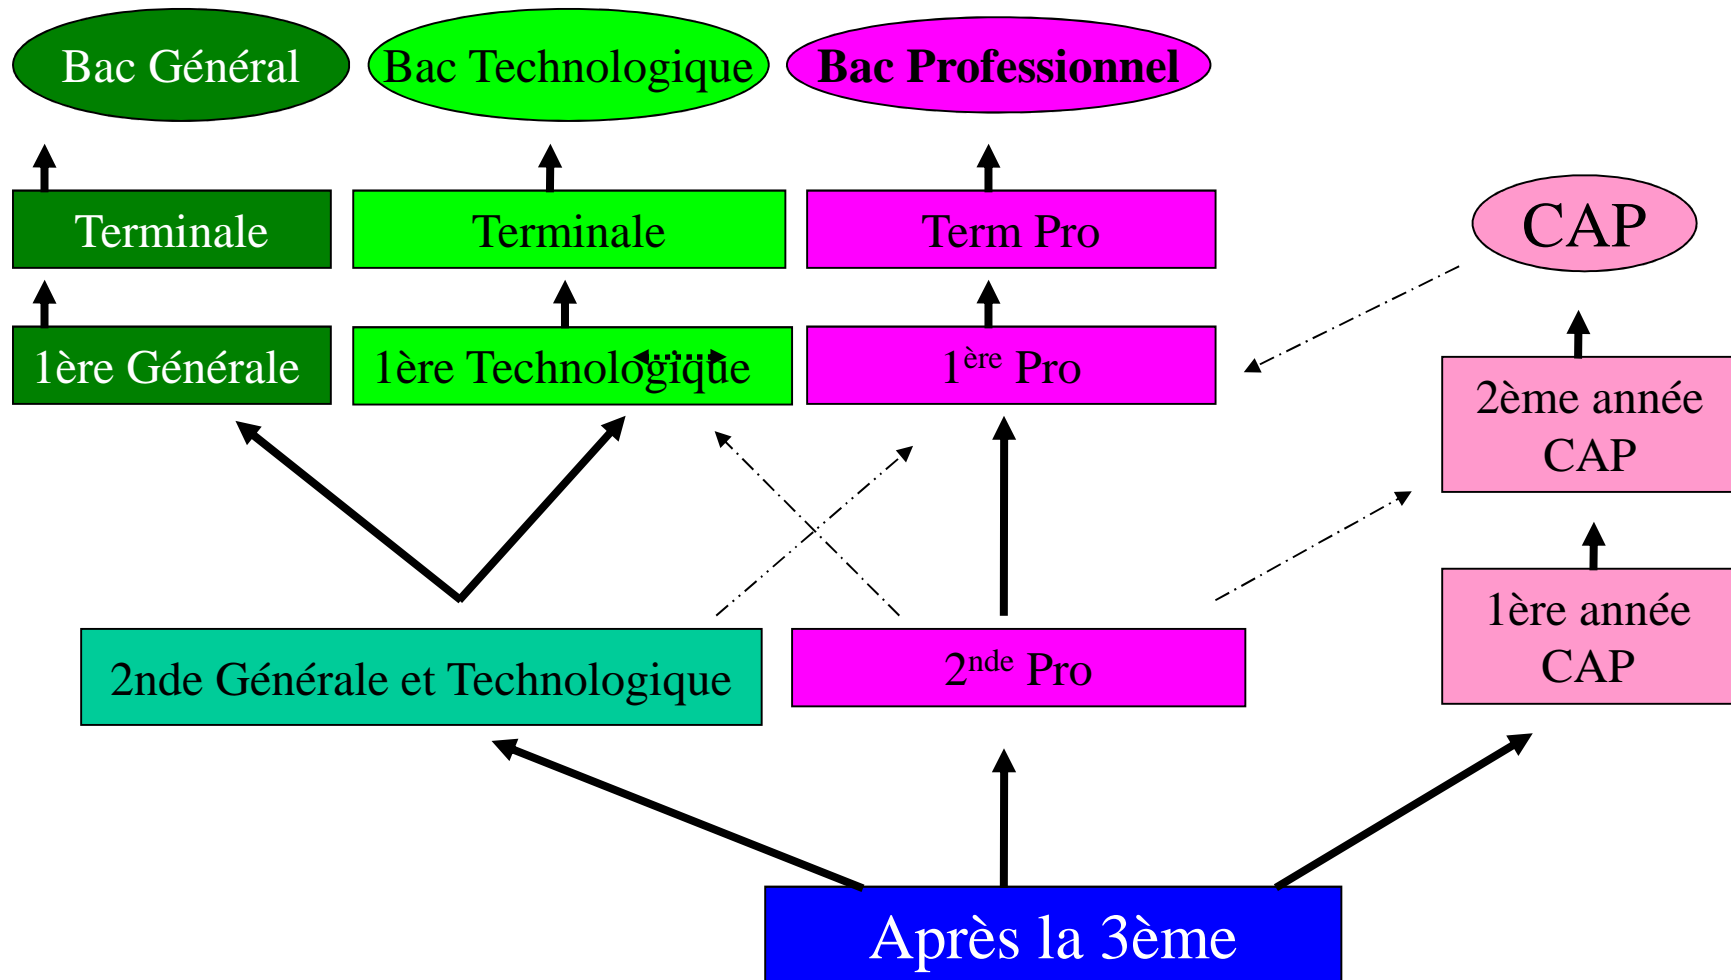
Bac Général

Bac Technologique

Bac Professionnel

Terminale

Terminale

Term Pro

CAP

1ère Générale

1ère Technologique

$1^{ère}$ Pro

2ème année CAP

1ère année CAP

2nde Générale et Technologique

$2^{nde}$ Pro

Après la 3ème